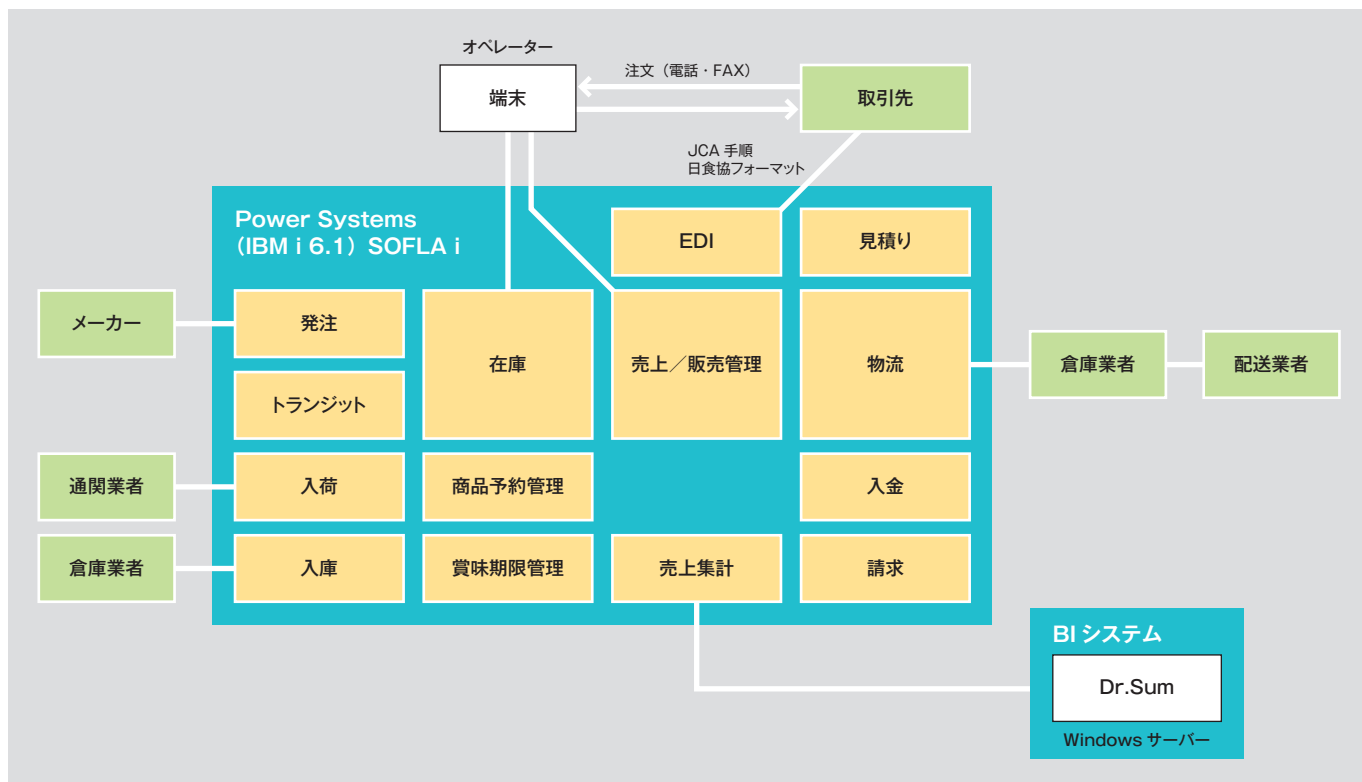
オペレーター

端末

注文（電話・FAX）

取引先

JCA 手順
日食協フォーマット

Power Systems
（IBM i 6.1）SOFLA i

EDI

見積り

メーカー

発注

在庫

売上／販売管理

物流

倉庫業者

配送業者

トランジット

通関業者

入荷

商品予約管理

入金

倉庫業者

入庫

賞味期限管理

売上集計

請求

BI システム

Dr.Sum

Windows サーバー